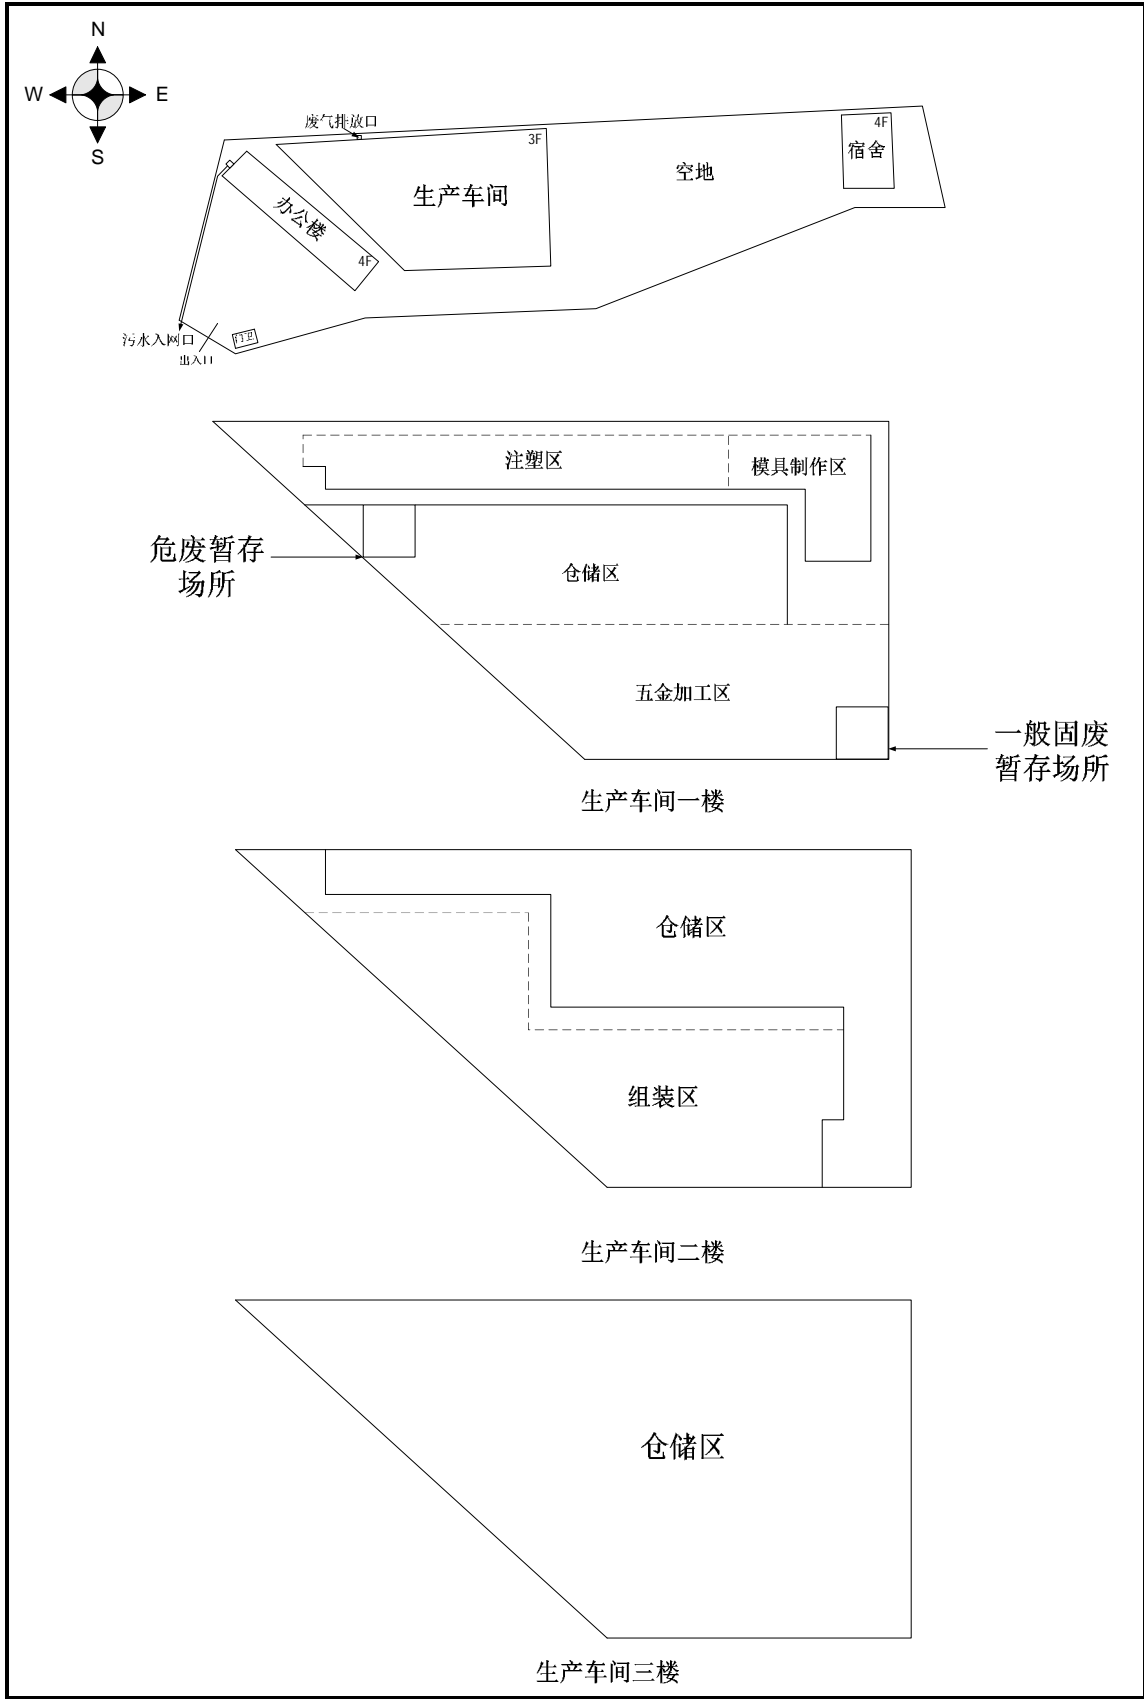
N
W
E
S
废气排放口
3F
生产车间
空地
4F
宿舍
办公楼
4F
污水入网口
出入口
门卫

注塑区
模具制作区
危废暂存场所
仓储区
五金加工区
一般固废暂存场所
生产车间一楼

仓储区
组装区
生产车间二楼

仓储区
生产车间三楼